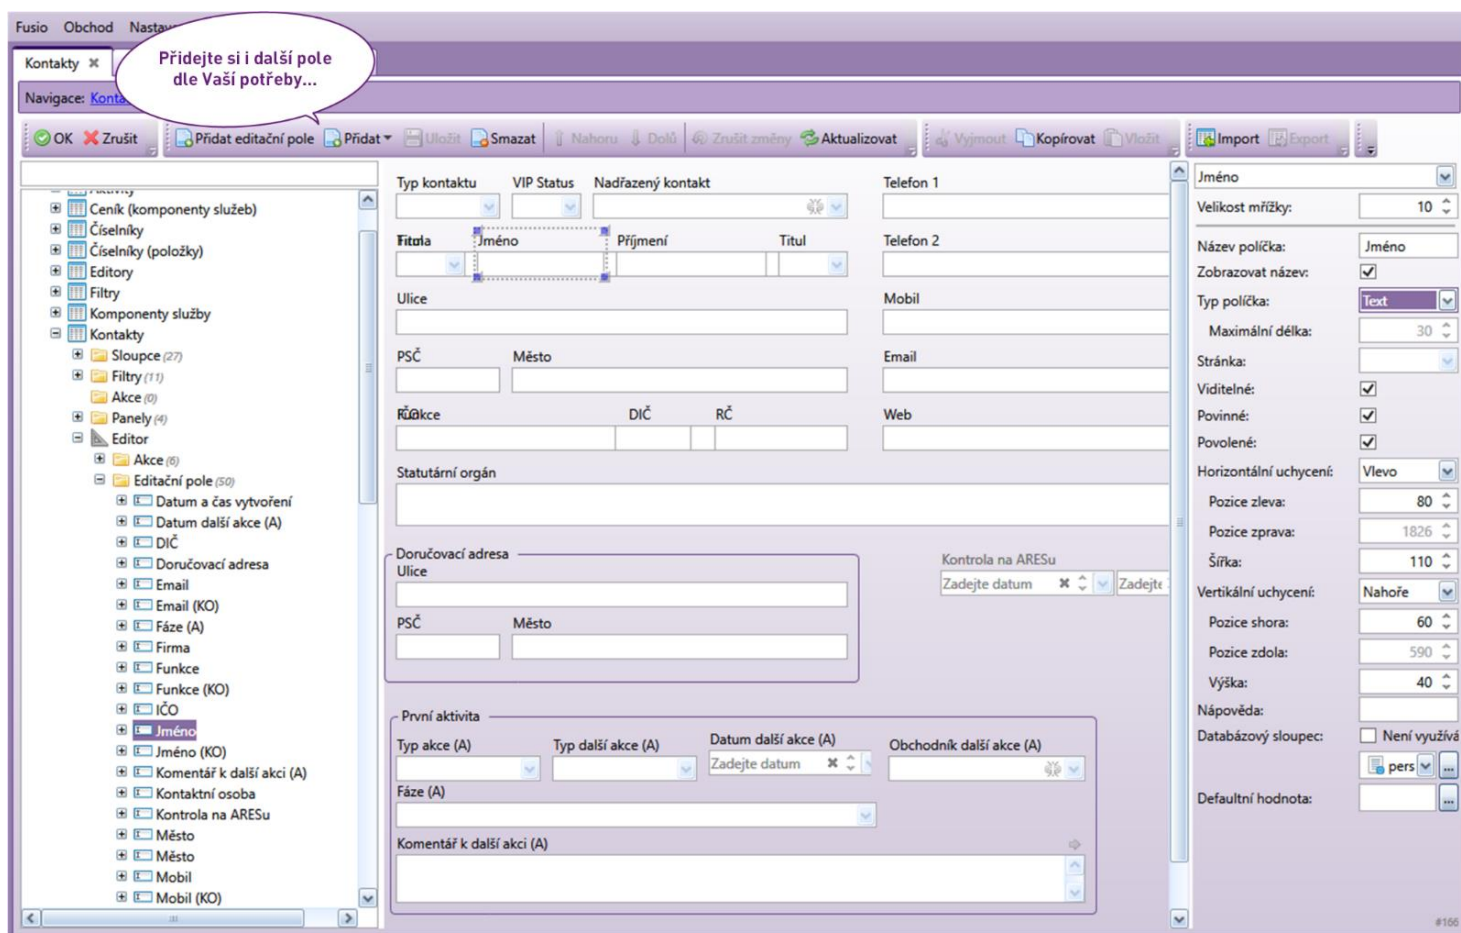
Fusio Obchod Nasta

Přidejte si i další pole dle Vaší potřeby...

Kontakty ✖

Navigace: Konta

OK Zrušit Přidat editační pole Přidat Uložit Smazat Nahoru Dolů Zrušit změny Aktualizovat Vyjmout Kopírovat Vložit Import Export

Ceník (komponenty služeb)
Číselníky
Číselníky (položky)
Editory
Filtry
Komponenty služby
Kontakty
Sloupce (27)
Filtry (11)
Akce (0)
Panely (4)
Editor
Akce (6)
Editační pole (50)
Datum a čas vytvoření
Datum další akce (A)
DIČ
Doručovací adresa
Email
Email (KO)
Fáze (A)
Firma
Funkce
Funkce (KO)
IČO
Jméno
Jméno (KO)
Komentář k další akci (A)
Kontaktní osoba
Kontrola na ARESu
Město
Město
Mobil
Mobil (KO)

Typ kontaktu VIP Status Nadřazený kontakt Telefon 1
Titula Jméno Příjmení Titul Telefon 2
Ulice Mobil
PSČ Město Email
Funkce DIČ RČ Web
Statutární orgán
Doručovací adresa
Ulice
PSČ Město
Kontrola na ARESu
Zadejte datum Zadejte
První aktivita
Typ akce (A) Typ další akce (A) Datum další akce (A) Obchodník další akce (A)
Zadejte datum
Fáze (A)
Komentář k další akci (A)

Jméno
Velikost mřížky: 10
Název políčka: Jméno
Zobrazovat název:
Typ políčka: Text
Maximální délka: 30
Stránka:
Viditelné:
Povinné:
Povolené:
Horizontální uchycení: Vlevo
Pozice zleva: 80
Pozice zprava: 1826
Šířka: 110
Vertikální uchycení: Nahoře
Pozice shora: 60
Pozice zdola: 590
Výška: 40
Nápověda:
Databázový sloupec: Není využívá
pers
Defaultní hodnota:
#166